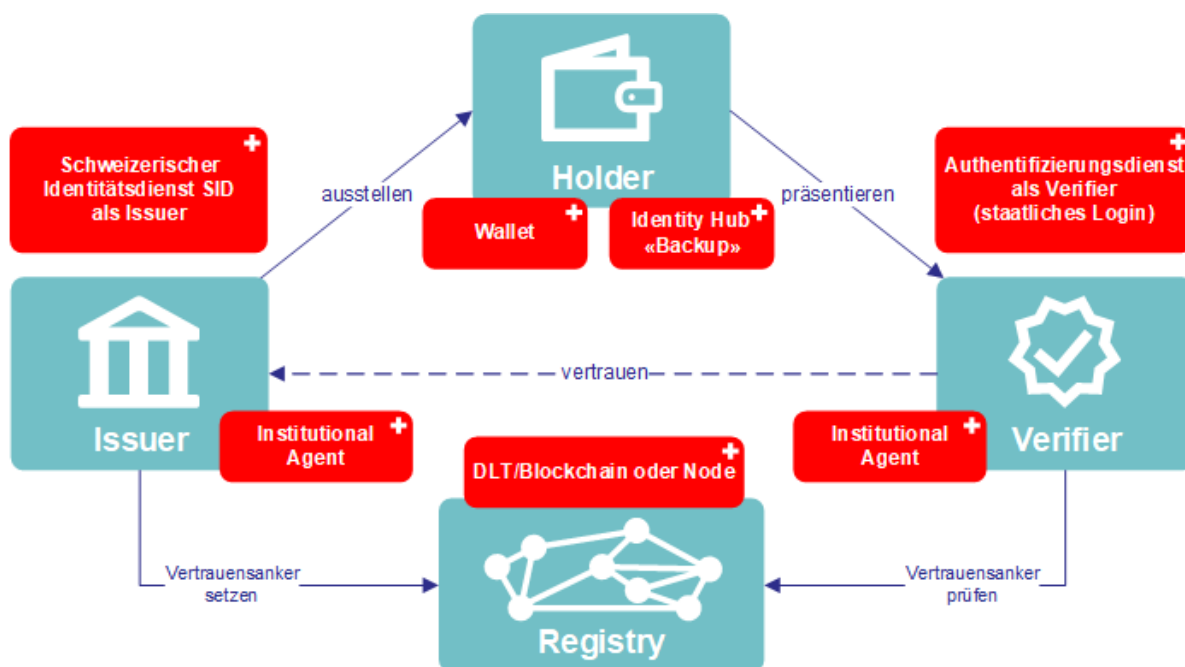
Holder

Wallet

Identity Hub «Backup»

Schweizerischer Identitätsdienst SID als Issuer

ausstellen

präsentieren

Authentifizierungsdienst als Verifier (staatliches Login)

Issuer

vertrauen

Verifier

Institutional Agent

Institutional Agent

DLT/Blockchain oder Node

Vertrauensanker setzen

Vertrauensanker prüfen

Registry